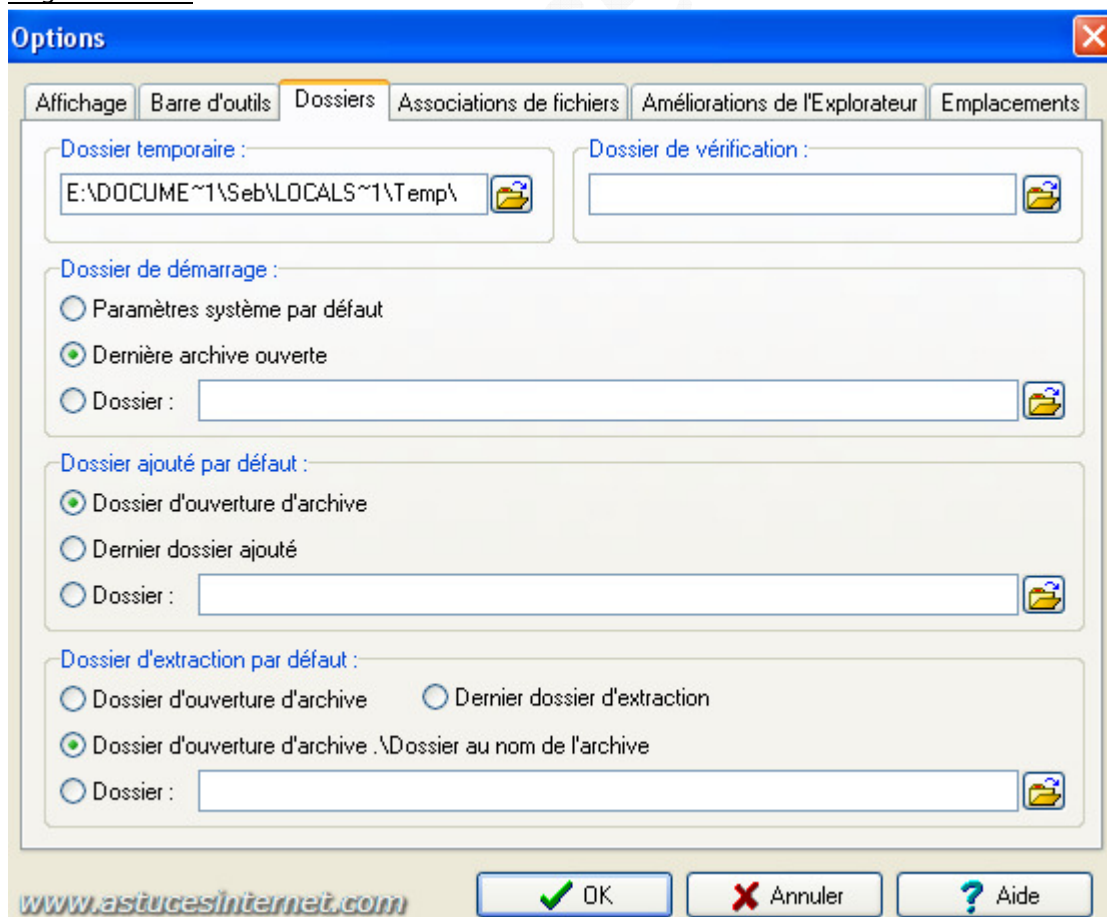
Options

Affichage | Barre d'outils | Dossiers | Associations de fichiers | Améliorations de l'Explorateur | Emplacements

Dossier temporaire :
E:\DOCUME~1\Seb\LOCALS~1\Temp\

Dossier de vérification :

Dossier de démarrage :
Paramètres système par défaut
Dernière archive ouverte
Dossier :

Dossier ajouté par défaut :
Dossier d'ouverture d'archive
Dernier dossier ajouté
Dossier :

Dossier d'extraction par défaut :
Dossier d'ouverture d'archive
Dernier dossier d'extraction
Dossier d'ouverture d'archive .\Dossier au nom de l'archive
Dossier :

www.astucesinternet.com

OK
Annuler
Aide